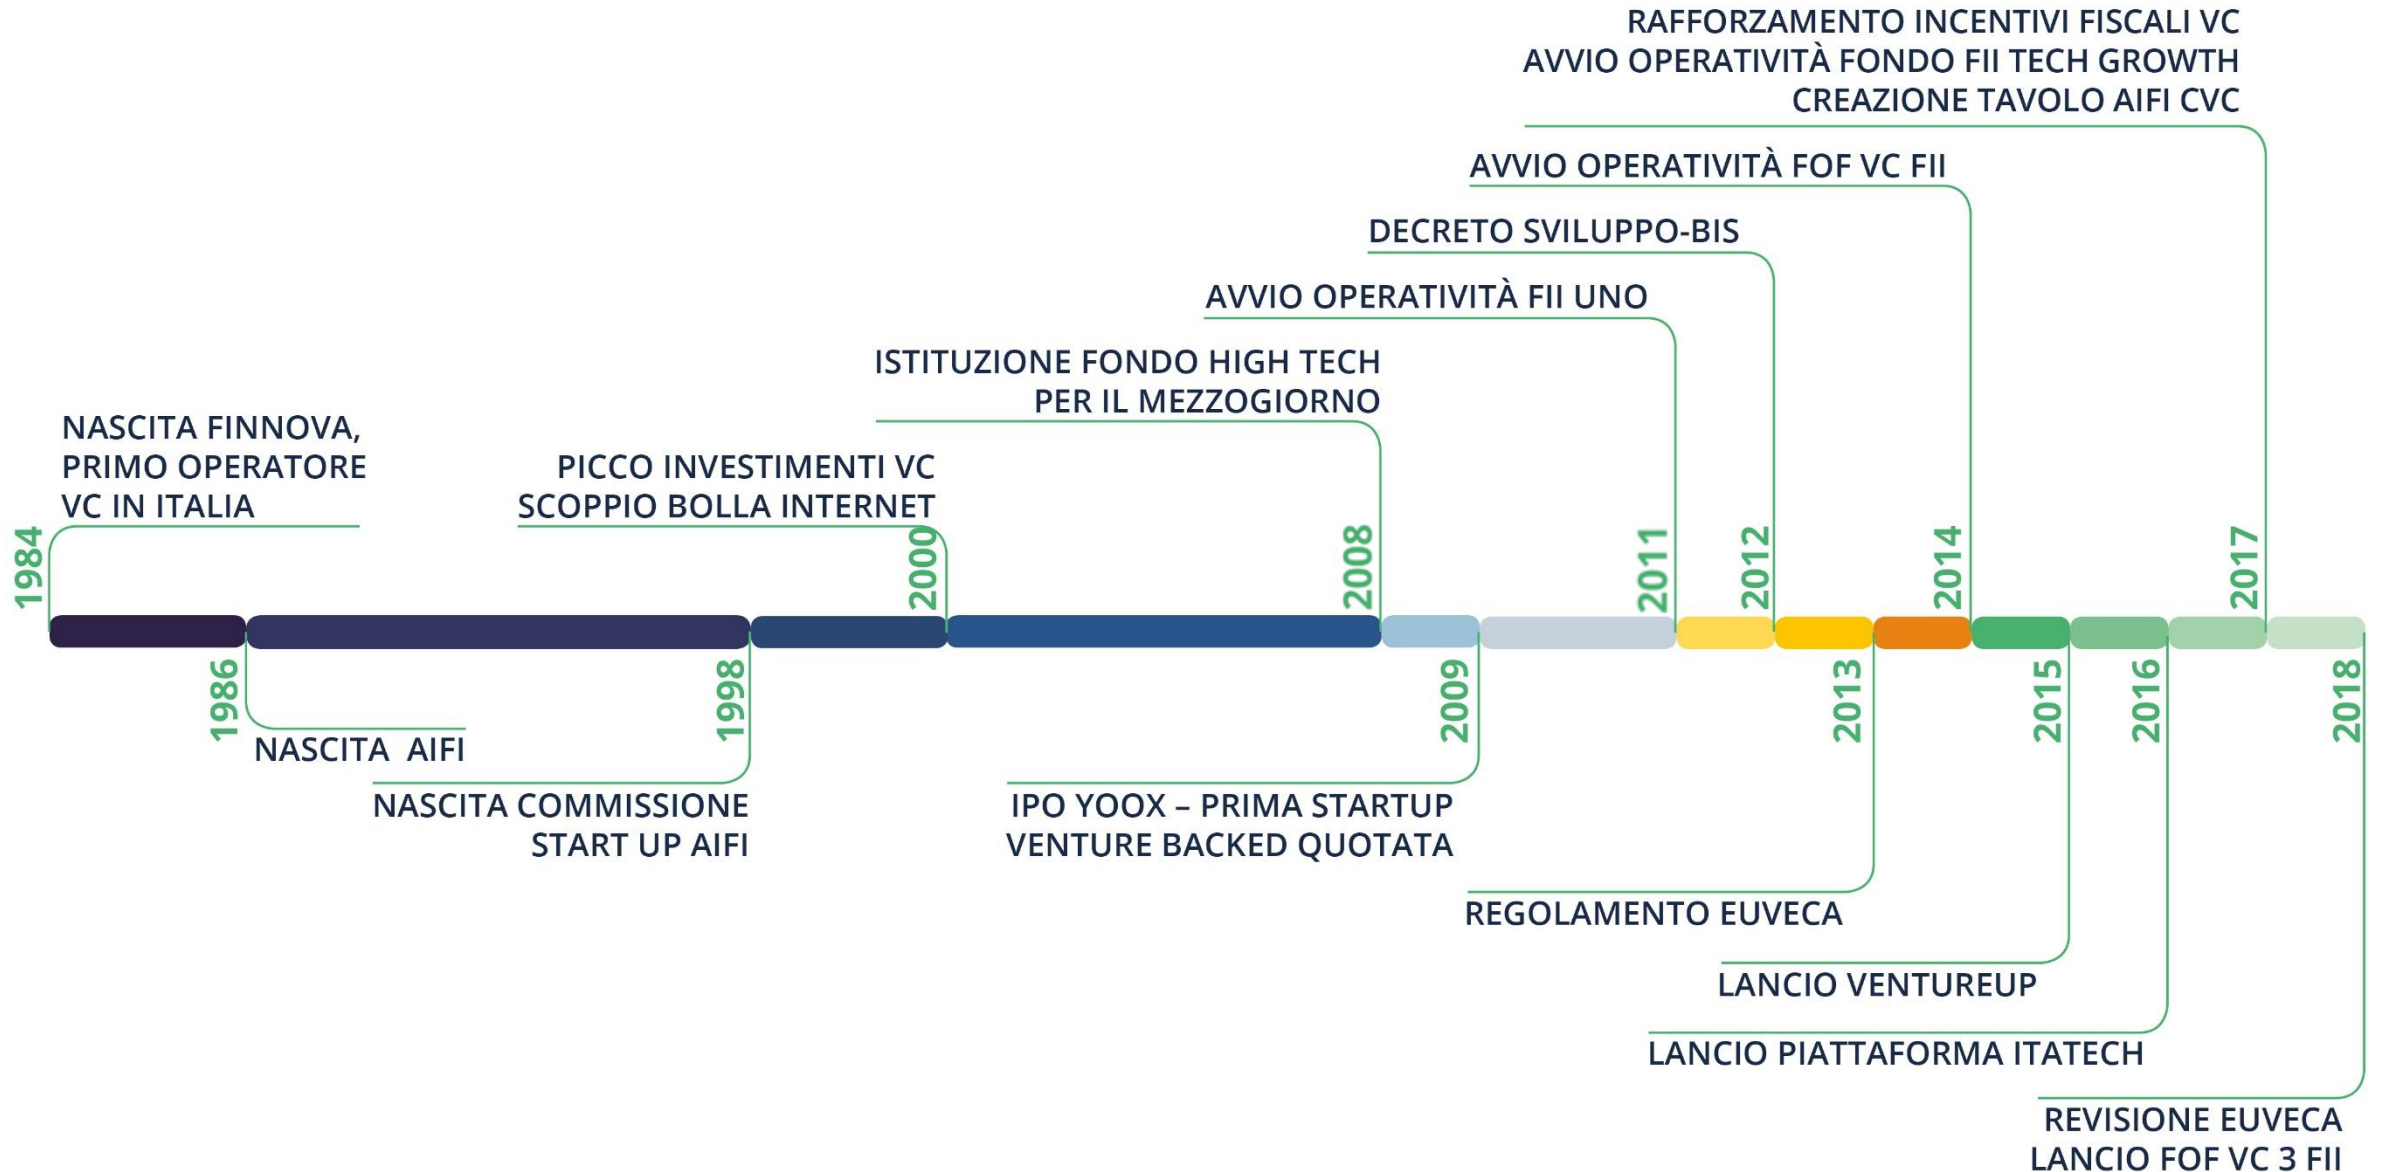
RAFFORZAMENTO INCENTIVI FISCALI VC
AVVIO OPERATIVITÀ FONDO FII TECH GROWTH
CREAZIONE TAVOLO AIFI CVC

AVVIO OPERATIVITÀ FOF VC FII

DECRETO SVILUPPO-BIS

AVVIO OPERATIVITÀ FII UNO

ISTITUZIONE FONDO HIGH TECH PER IL MEZZOGIORNO

NASCITA FINNOVA, PRIMO OPERATORE VC IN ITALIA

PICCO INVESTIMENTI VC
SCOPPIO BOLLA INTERNET

1984

2000

2008

2011

2012

2014

2017

1986

1998

2009

2013

2015

2016

2018

NASCITA AIFI

NASCITA COMMISSIONE START UP AIFI

IPO YOOX – PRIMA STARTUP VENTURE BACKED QUOTATA

REGOLAMENTO EUVECA

LANCIO VENTUREUP

LANCIO PIATTAFORMA ITATECH

REVISIONE EUVECA
LANCIO FOF VC 3 FII